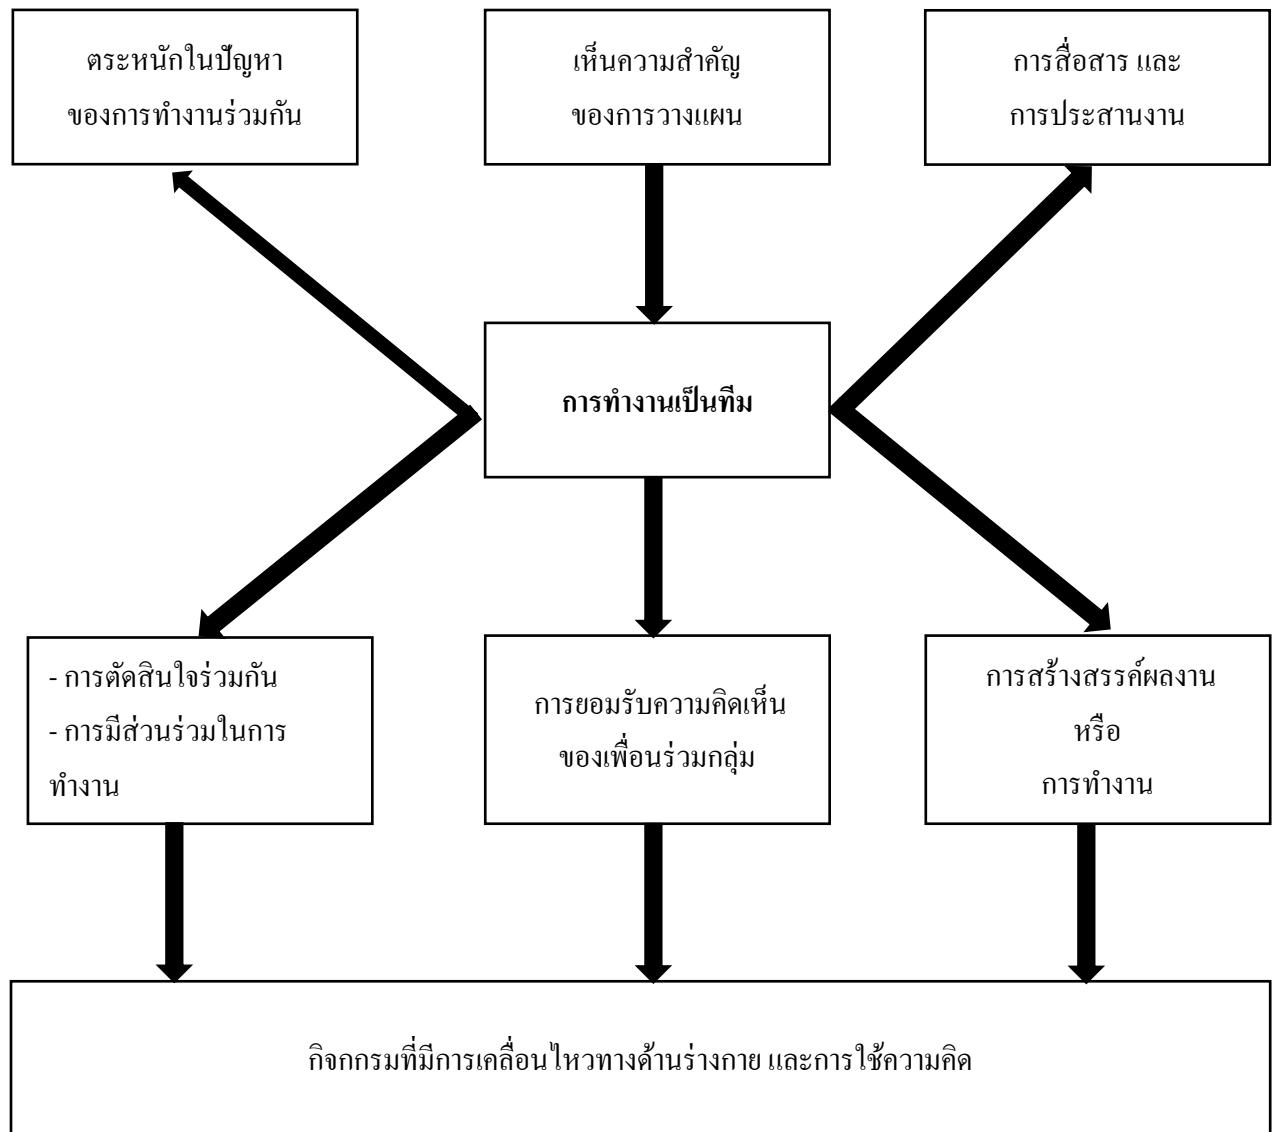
ตระหนักในปัญหา
ของการทำงานร่วมกัน

เห็นความสำคัญ
ของการวางแผน

การสื่อสาร และ
การประสานงาน

การทำงานเป็นทีม

- การตัดสินใจร่วมกัน
- การมีส่วนร่วมในการทำงาน

การยอมรับความคิดเห็น
ของเพื่อนร่วมกลุ่ม

การสร้างสรรค์ผลงาน
หรือ
การทำงาน

กิจกรรมที่มีการเคลื่อนไหวทางด้านร่างกาย และการใช้ความคิด